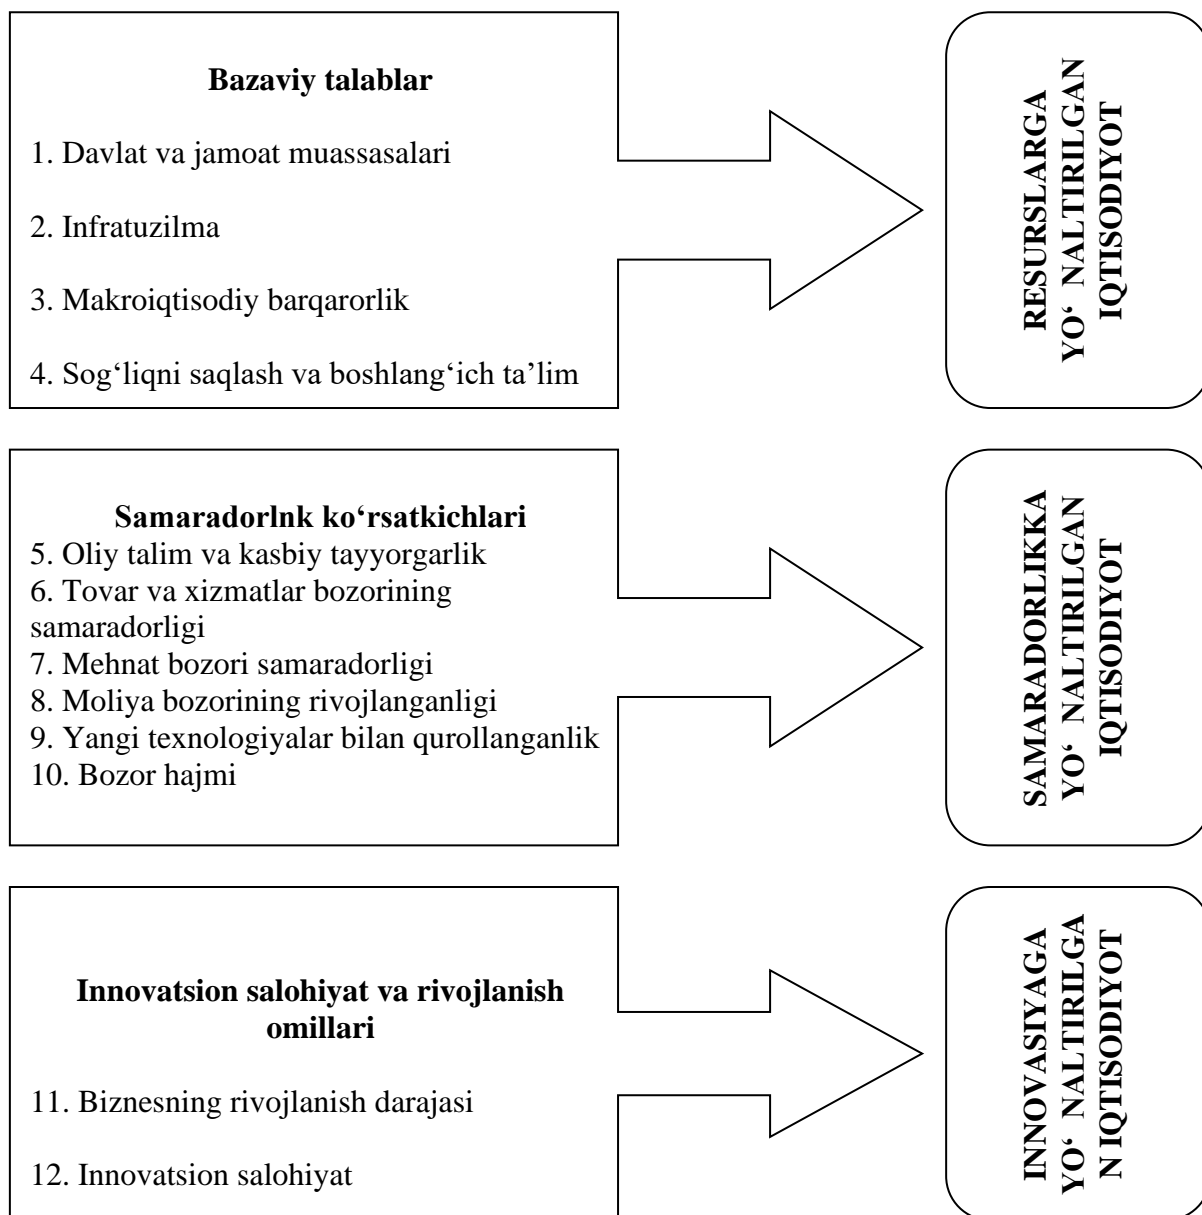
**Bazaviy talablar**

1. Davlat va jamoat muassasalari

2. Infratuzilma

3. Makroiqtisodiy barqarorlik

4. Sog‘liqni saqlash va boshlang‘ich ta’lim

**RESURSLARGA YO‘ NALTIRILGAN IQTISODIYOT**

**Samaradorlnk ko‘rsatkichlari**
5. Oliy talim va kasbiy tayyorgarlik
6. Tovar va xizmatlar bozorining samaradorligi
7. Mehnat bozori samaradorligi
8. Moliya bozorining rivojlanganligi
9. Yangi texnologiyalar bilan qurollanganlik
10. Bozor hajmi

**SAMARADORLIKKA YO‘ NALTIRILGAN IQTISODIYOT**

**Innovatsion salohiyat va rivojlanish omillari**

11. Biznesning rivojlanish darajasi

12. Innovatsion salohiyat

**INNOVASIYAGA YO‘ NALTIRILGA N IQTISODIYOT**